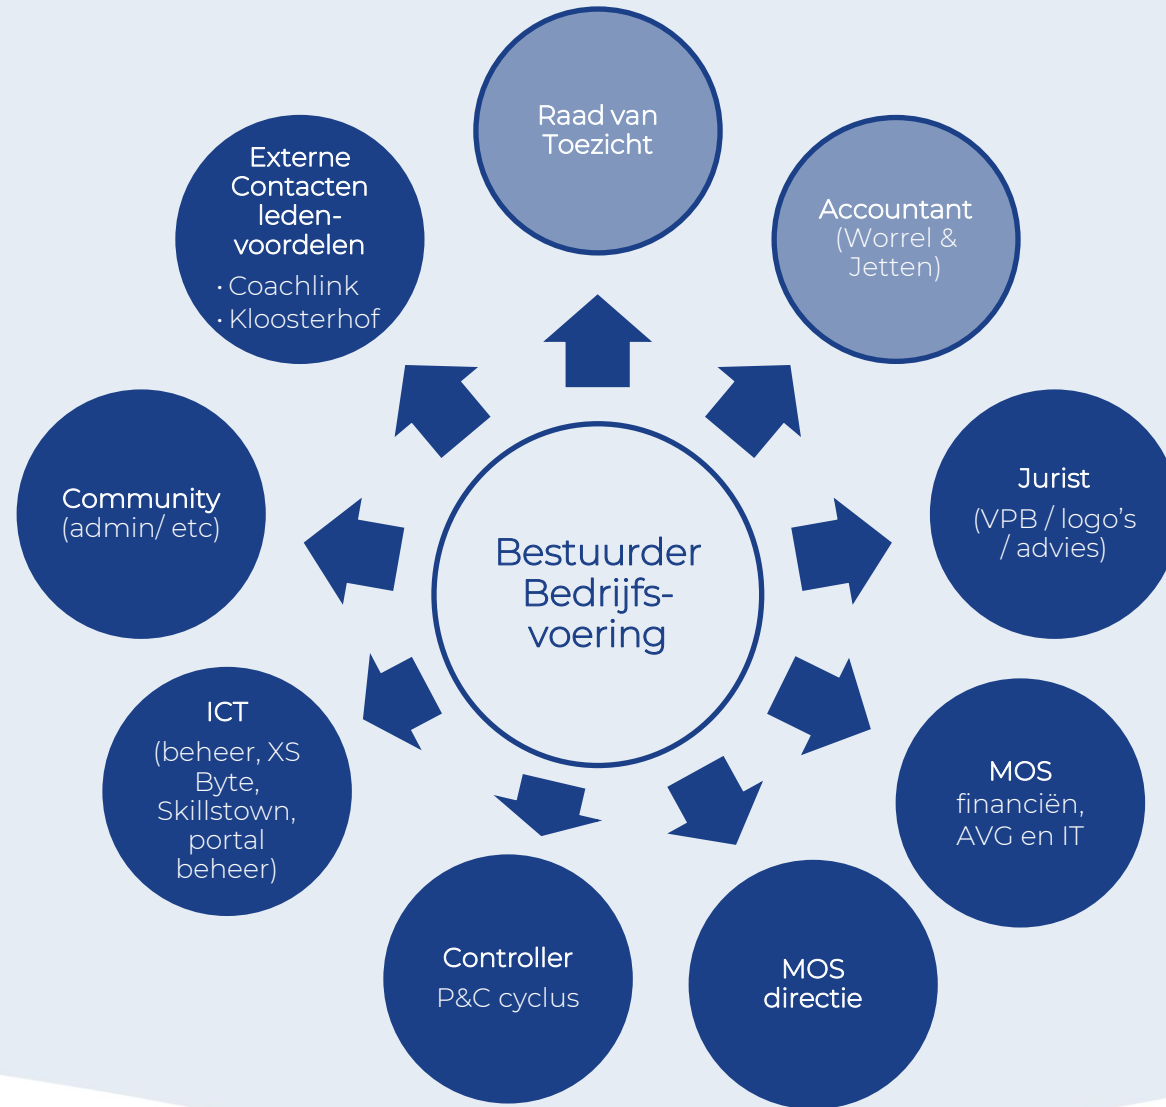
Bestuurder Bedrijfsvoering

Raad van Toezicht

Accountant (Worrel & Jetten)

Jurist (VPB / logo's / advies)

MOS financiën, AVG en IT

MOS directie

Controller P&C cyclus

ICT (beheer, XS Byte, Skillstown, portal beheer)

Community (admin/ etc)

Externe Contacten leden-voordelen
· Coachlink
· Kloosterhof